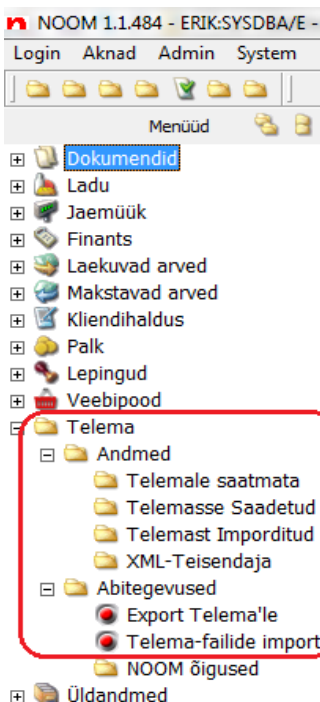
NOOM 1.1.484 - ERIK:SYSDBA/E -
Login Aknad Admin System
Menüüd
Dokumendid
Ladu
Jaemüük
Finants
Laekuvad arved
Makstavad arved
Kliendihaldus
Palk
Lepingud
Veebipood
Telema
Andmed
Telemale saatmata
Telemasse Saadetud
Telemast Imporditud
XML-Teisendaja
Abitegevused
Export Telema'le
Telema-failide import
NOOM õigused
Üldandmed